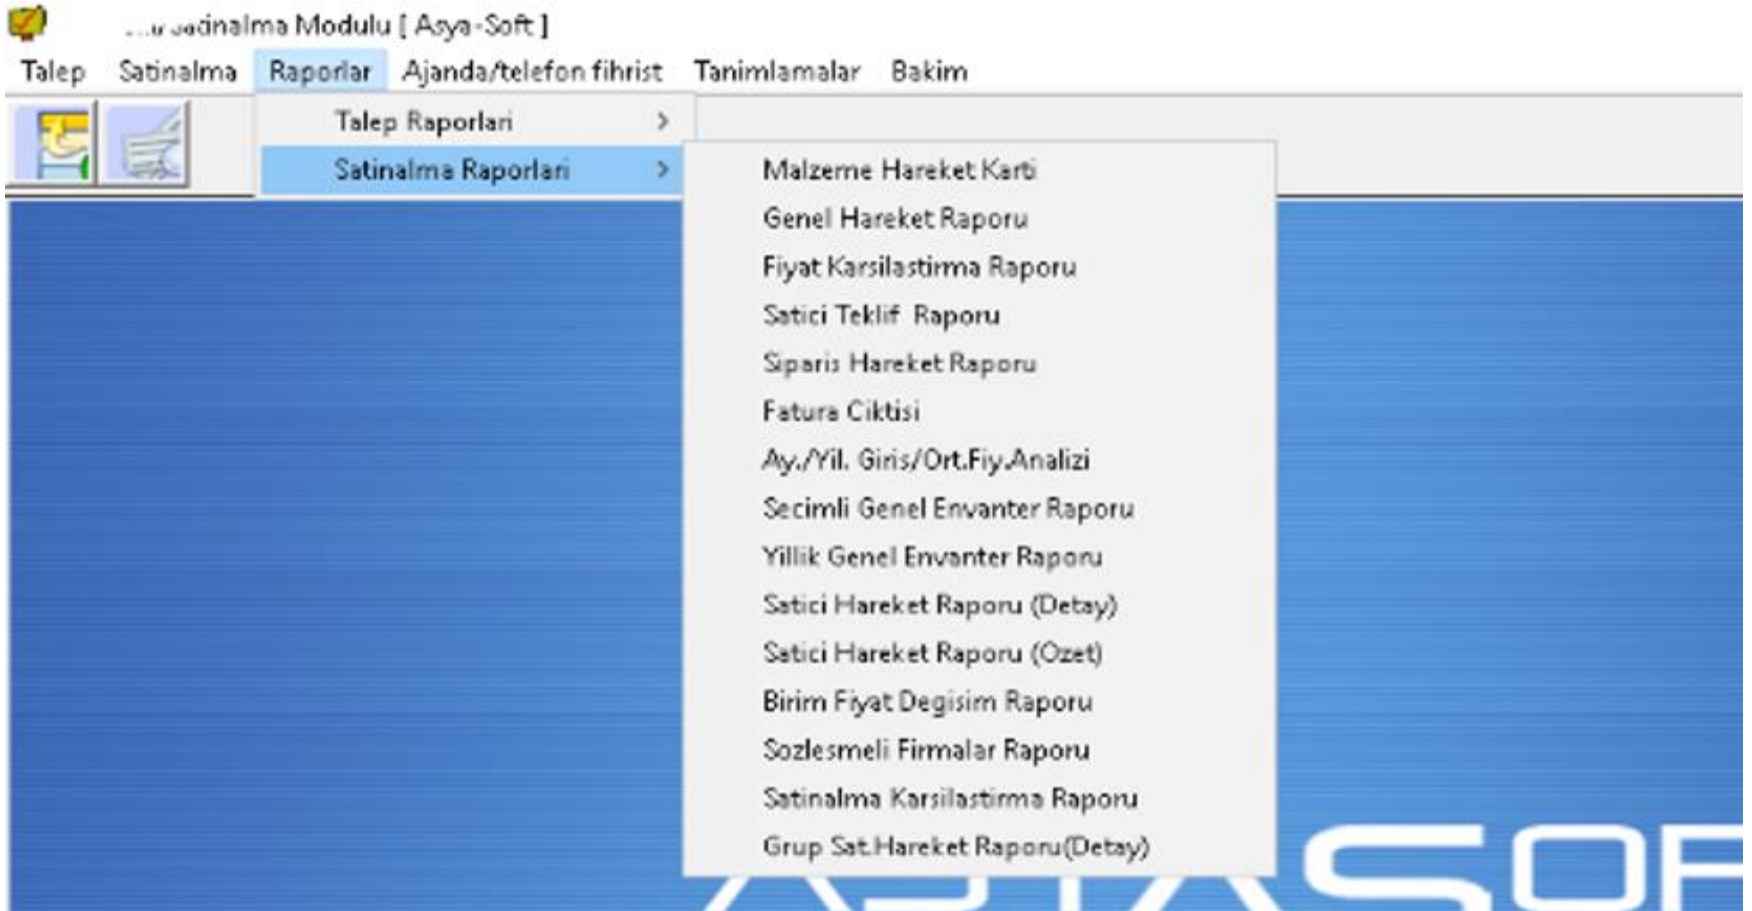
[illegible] Satinalma Modulu [ Asya-Soft ]

Talep Satinalma Raporlar Ajanda/telefon fihrist Tanimlamalar Bakim

Talep Raporlari >
Satinalma Raporlari >

Malzeme Hareket Karti
Genel Hareket Raporu
Fiyat Karsilastirma Raporu
Satici Teklif Raporu
Siparis Hareket Raporu
Fatura Ciktisi
Ay./Yil. Giris/Ort.Fiy.Analizi
Secimli Genel Envanter Raporu
Yillik Genel Envanter Raporu
Satici Hareket Raporu (Detay)
Satici Hareket Raporu (Ozet)
Birim Fiyat Degisim Raporu
Sozlesmeli Firmalar Raporu
Satinalma Karsilastirma Raporu
Grup Sat.Hareket Raporu(Detay)

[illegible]SOF